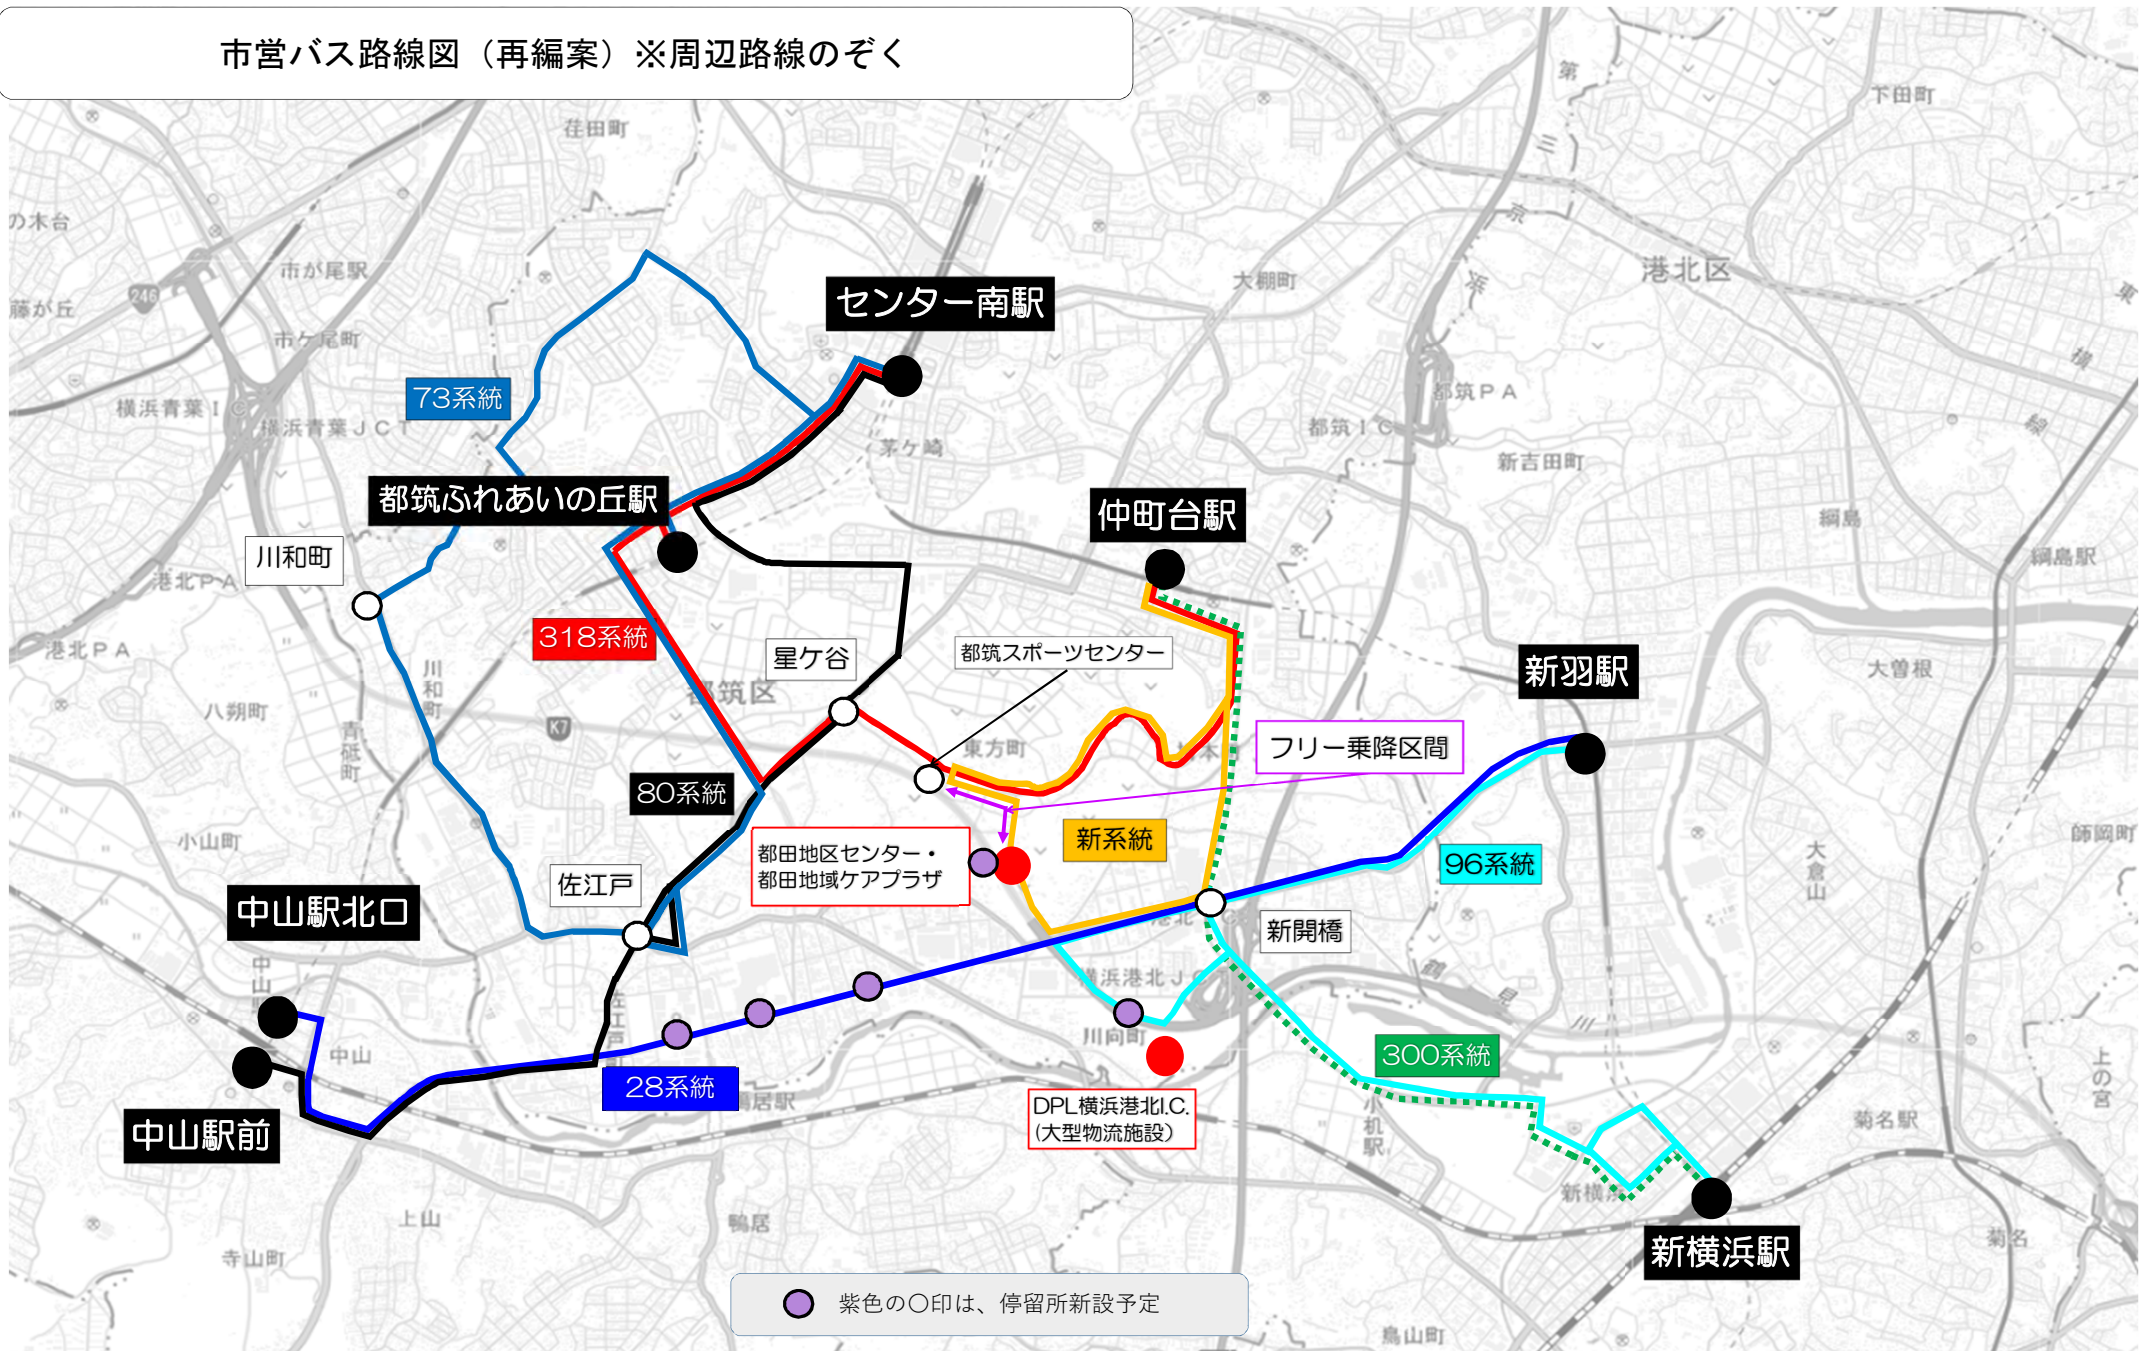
市営バス路線図（再編案）※周辺路線のぞく

センター南駅

73系統

都筑ふれあいの丘駅

川和町

318系統

星ケ谷

都筑スポーツセンター

仲町台駅

新羽駅

フリー乗降区間

80系統

都田地区センター・
都田地域ケアプラザ

新系統

96系統

佐江戸

中山駅北口

新開橋

300系統

28系統

DPL横浜港北I.C.
(大型物流施設)

中山駅前

新横浜駅

紫色の○印は、停留所新設予定

荏田町
市が尾駅
市ケ尾町
藤が丘
横浜青葉I.C
横浜青葉JCT
港北PA
八朔町
小山町
茅ケ崎
都筑区
東方町
大棚町
都筑PA
都筑IC
新吉田町
港北区
綱島
綱島駅
大曽根
下田町
師岡町
大倉山
菊名駅
菊名
川向町
横浜港北JCT
小机駅
新横浜
鴨居
鴨居駅
中山
上山
寺山町
鳥山町
川和町
青砥町
246